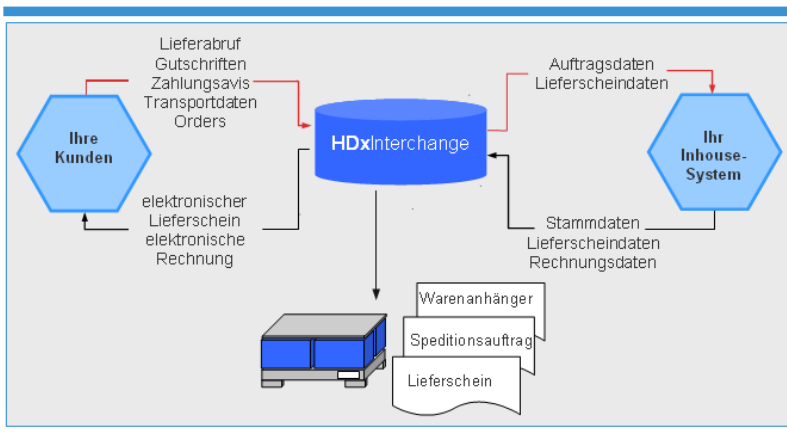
Lieferabruf
Gutschriften
Zahlungsavis
Transportdaten
Orders

Ihre Kunden

HDxInterchange

Auftragsdaten
Lieferscheindaten

Ihr Inhouse-System

elektronischer
Lieferschein
elektronische
Rechnung

Stammdaten
Lieferscheindaten
Rechnungsdaten

Warenanhänger

Speditionsauftrag

Lieferschein